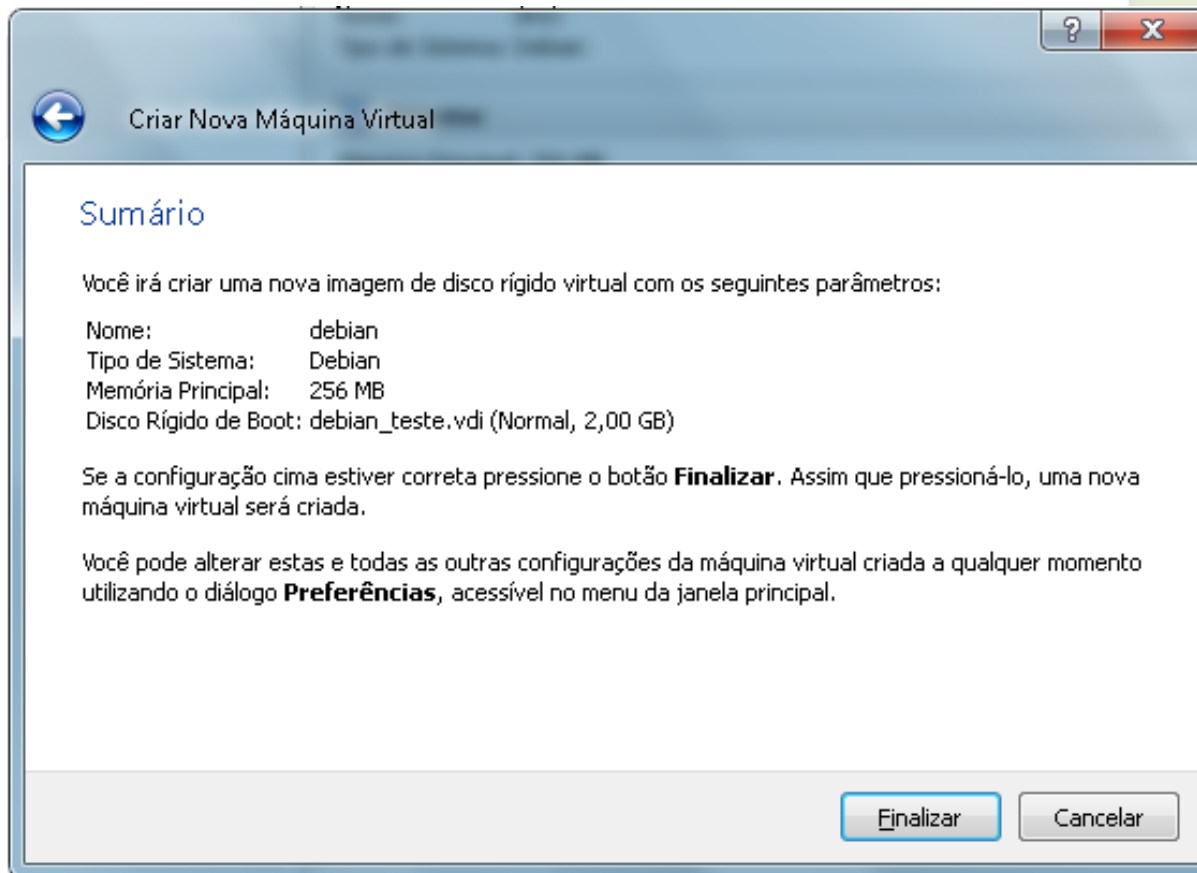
?
X

Criar Nova Máquina Virtual

Sumário

Você irá criar uma nova imagem de disco rígido virtual com os seguintes parâmetros:

| | |
|---|---|
| Nome: | debian |
| Tipo de Sistema: | Debian |
| Memória Principal: | 256 MB |
| Disco Rígido de Boot: | debian_teste.vdi (Normal, 2,00 GB) |

Se a configuração cima estiver correta pressione o botão **Finalizar**. Assim que pressioná-lo, uma nova máquina virtual será criada.

Você pode alterar estas e todas as outras configurações da máquina virtual criada a qualquer momento utilizando o diálogo **Preferências**, acessível no menu da janela principal.

Finalizar
Cancelar